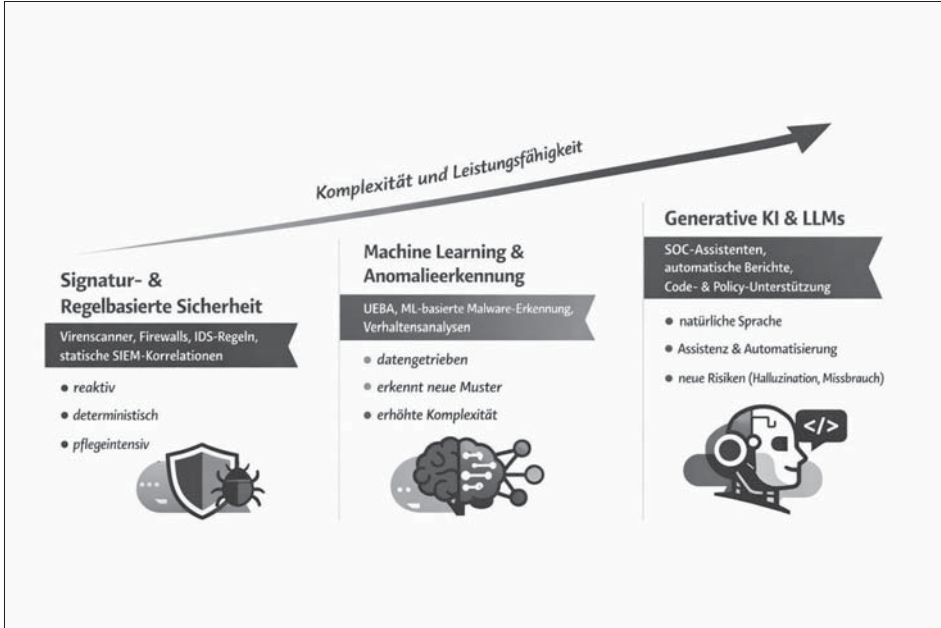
Komplexität und Leistungsfähigkeit

Signatur- & Regelbasierte Sicherheit

Virenscanner, Firewalls, IDS-Regeln, statische SIEM-Korrelationen

- reaktiv
- deterministisch
- pflegeintensiv

Machine Learning & Anomalieerkennung

UEBA, ML-basierte Malware-Erkennung, Verhaltensanalysen

- datengetrieben
- erkennt neue Muster
- erhöhte Komplexität

Generative KI & LLMs

SOC-Assistenten, automatische Berichte, Code- & Policy-Unterstützung

- natürliche Sprache
- Assistenz & Automatisierung
- neue Risiken (Halluzination, Missbrauch)

</>